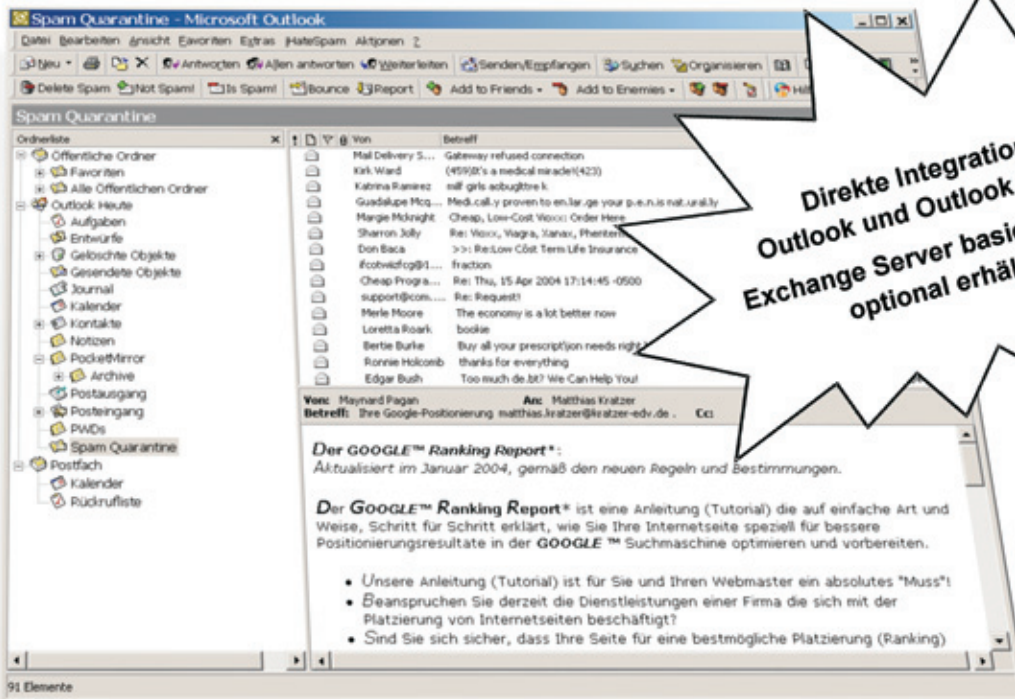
Spam Quarantine - Microsoft Outlook

Datei Bearbeiten Ansicht Favoriten Extras iHateSpam Aktionen ?

Neu | Antworten | Allen antworten | Weiterleiten | Senden/Empfangen | Suchen | Organisieren

Delete Spam | Not Spam! | Is Spam! | Bounce | Report | Add to Friends | Add to Enemies | Hilfe

Spam Quarantine

Ordnerliste

Öffentliche Ordner
Favoriten
Alle Öffentlichen Ordner
Outlook Heute
Aufgaben
Entwürfe
Gelöschte Objekte
Gesendete Objekte
Journal
Kalender
Kontakte
Notizen
PocketMirror
Archive
Postausgang
Posteingang
PWDs
Spam Quarantine
Postfach
Kalender
Rückrufliste

| Von | Betreff |
|---|---|
| Mail Delivery S... | Gateway refused connection |
| Kirk Ward | (459)It's a medical miracle!(423) |
| Katrina Ramirez | milf girls aobugltre k |
| Guadalupe Mcq... | Medi.call.y proven to en.lar.ge your p.e.n.is nat.ural.ly |
| Margie Mcknight | Cheap, Low-Cost Vioxx: Order Here |
| Sharron Jolly | Re: Vioxx, Viagra, Xanax, Phentern |
| Don Baca | >>: Re:Low Cöst Term Life Insurance |
| ifcotwizfcg@1... | fraction |
| Cheap Progra... | Re: Thu, 15 Apr 2004 17:14:45 -0500 |
| support@com.... | Re: Request! |
| Merle Moore | The economy is a lot better now |
| Loretta Roark | bookie |
| Bertie Burke | Buy all your prescript]ion needs right |
| Ronnie Holcomb | thanks for everything |
| Edgar Bush | Too much de.bt? We Can Help You! |

Von: Maynard Pagan An: Matthias Kratzer
Betreff: Ihre Google-Positionierung matthias.kratzer@kratzer-edv.de . Cc:

Der GOOGLE™ Ranking Report*:
Aktualisiert im Januar 2004, gemäß den neuen Regeln und Bestimmungen.

Der GOOGLE™ Ranking Report* ist eine Anleitung (Tutorial) die auf einfache Art und Weise, Schritt für Schritt erklärt, wie Sie Ihre Internetseite speziell für bessere Positionierungsresultate in der GOOGLE ™ Suchmaschine optimieren und vorbereiten.

• Unsere Anleitung (Tutorial) ist für Sie und Ihren Webmaster ein absolutes "Muss"!
• Beanspruchen Sie derzeit die Dienstleistungen einer Firma die sich mit der Platzierung von Internetseiten beschäftigt?
• Sind Sie sich sicher, dass Ihre Seite für eine bestmögliche Platzierung (Ranking)

91 Elemente

Direkte Integration Outlook und Outlook Exchange Server basi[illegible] optional erhäl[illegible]